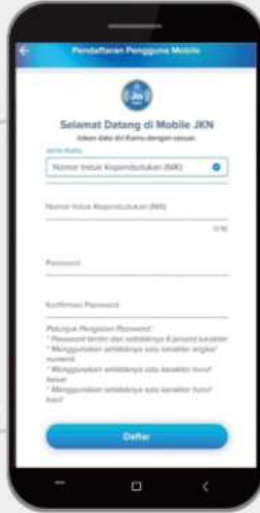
Pendaftaran Pengguna Mobile

Selamat Datang di Mobile JKN

Isikan data diri Kamu dengan sesuai.

Jenis Kartu

Nomor Induk Kependudukan (NIK)

Nomor Induk Kependudukan (NIK)

0/16

Password

Konfirmasi Password

Petunjuk Pengisian Password :
* Password terdiri dari setidaknya 8 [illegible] karakter
* Menggunakan setidaknya satu karakter angka/numerik
* Menggunakan setidaknya satu karakter huruf besar
* Menggunakan setidaknya satu karakter huruf kecil

Daftar